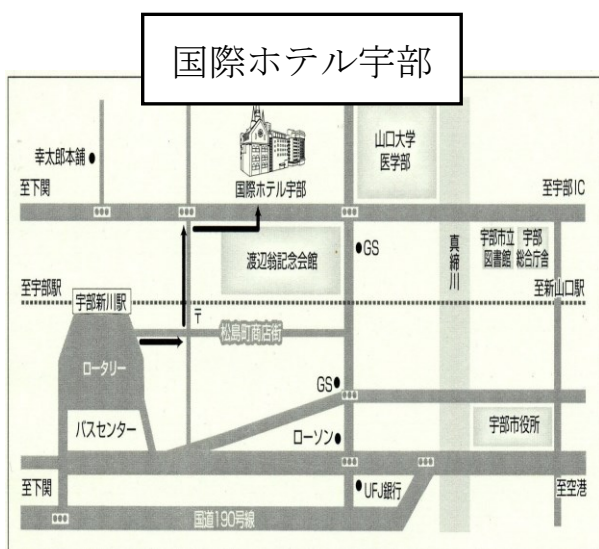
国際ホテル宇部

幸太郎本舗

至下関

国際ホテル宇部

山口大学
医学部

至宇部IC

渡辺翁記念会館

GS

真締川

宇部市立
図書館

宇部
総合庁舎

至宇部駅

宇部新川駅

至新山口駅

〒

松島町商店街

ロータリー

GS

バスセンター

ローソン

宇部市役所

至下関

UFJ銀行

至空港

国道190号線